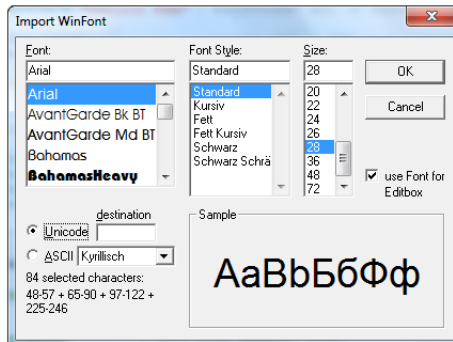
Import WinFont

Font:
Arial
Arial
AvantGarde Bk BT
AvantGarde Md BT
Bahamas
BahamasHeavy

Font Style:
Standard
Standard
Kursiv
Fett
Fett Kursiv
Schwarz
Schwarz Schrä

Size:
28
20
22
24
26
28
36
48
72

OK
Cancel

use Font for Editbox

destination
Unicode
ASCII Kyrillisch

84 selected characters:
48-57 + 65-90 + 97-122 + 225-246

Sample
AaBbБбФф